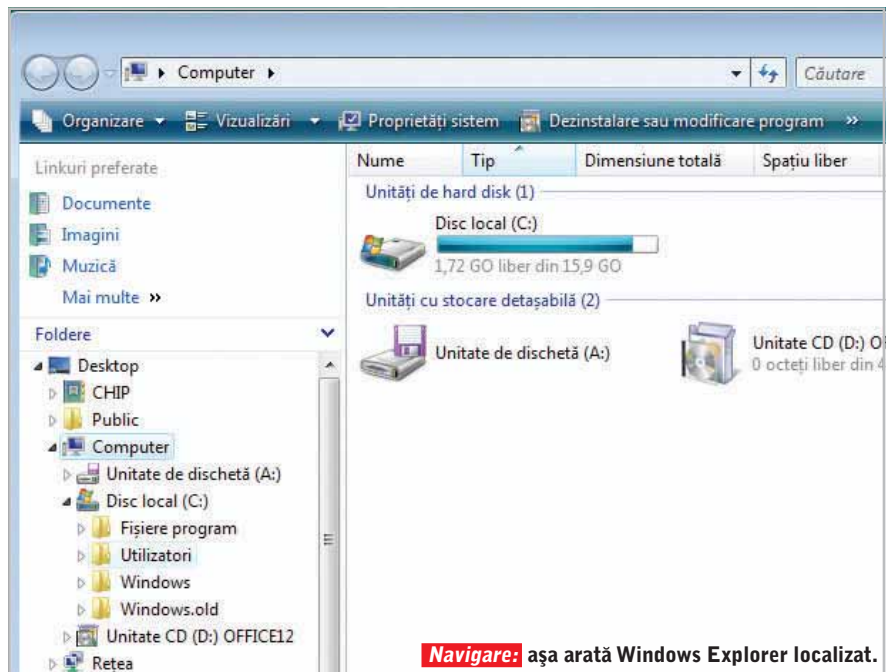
Computer

Căutare

Organizare Vizualizări Proprietăți sistem Dezinstalare sau modificare program »

Linkuri preferate

Documente

Imagini

Muzică

Mai multe »

Foldere

Desktop

CHIP

Public

Computer

Unitate de dischetă (A:)

Disc local (C:)

Fișiere program

Utilizatori

Windows

Windows.old

Unitate CD (D:) OFFICE12

Rețea

| Nume | Tip | Dimensiune totală | Spațiu liber |
|---|---|---|---|

Unități de hard disk (1)

Disc local (C:)

1,72 GO liber din 15,9 GO

Unități cu stocare detașabilă (2)

Unitate de dischetă (A:)

Unitate CD (D:) O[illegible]

0 octeți liber din 4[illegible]

Navigare: așa arată Windows Explorer localizat.